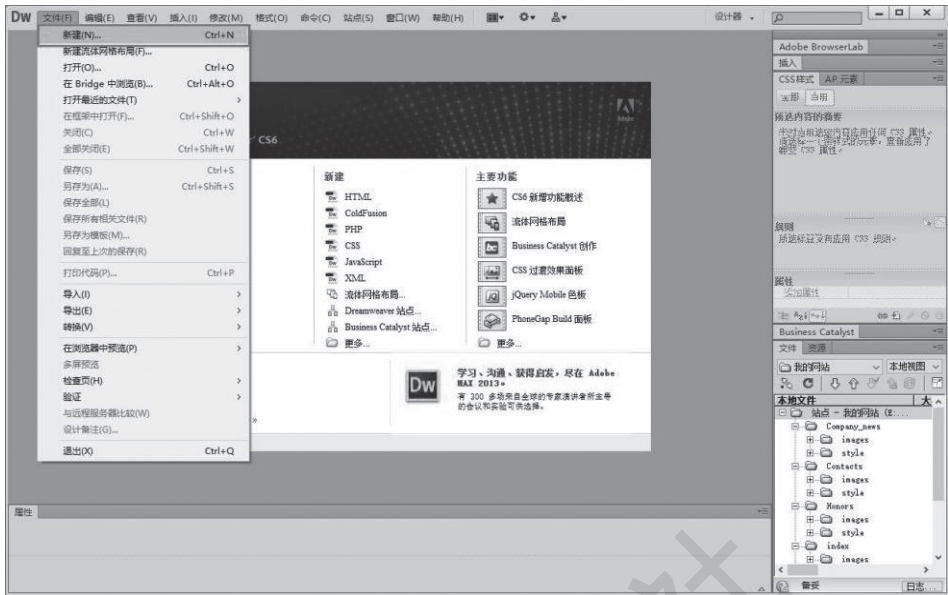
DW 文件(F) 编辑(E) 查看(V) 插入(I) 修改(M) 格式(O) 命令(C) 站点(S) 窗口(W) 帮助(H)

设计器

新建(N)... Ctrl+N
新建流体网格布局(F)...
打开(O)... Ctrl+O
在 Bridge 中浏览(B)... Ctrl+Alt+O
打开最近的文件(T)
在框架中打开(F)... Ctrl+Shift+O
关闭(C) Ctrl+W
全部关闭(E) Ctrl+Shift+W
保存(S) Ctrl+S
另存为(A)... Ctrl+Shift+S
保存全部(L)
保存所有相关文件(R)
另存为模板(M)...
回复至上次的保存(R)
打印代码(P)... Ctrl+P
导入(I)
导出(E)
转换(V)
在浏览器中预览(P)
多屏预览
检查页(H)
验证
与远程服务器比较(W)
设计备注(G)...
退出(X) Ctrl+Q

CS6

新建
HTML
ColdFusion
PHP
CSS
JavaScript
XML
流体网格布局...
Dreamweaver 站点...
Business Catalyst 站点...
更多...

主要功能
CS6 新增功能概述
流体网格布局
Business Catalyst 创作
CSS 过渡效果面板
jQuery Mobile 色板
PhoneGap Build 面板
更多...

Dw
学习、沟通、获得启发，尽在 Adobe MAX 2013。
有 300 多场来自全球的专家演讲者所主导的会议和实验可供选择。

属性

Adobe BrowserLab
插入
CSS样式 AP 元素
全部 当前
所选内容的摘要
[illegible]
规则
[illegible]
属性
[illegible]
Business Catalyst
文件 资源
我的网站 本地视图
本地文件 大
站点 - 我的网站 (E:...
Company_news
images
style
Contacts
images
style
Honors
images
style
index
images
备妥 日志...